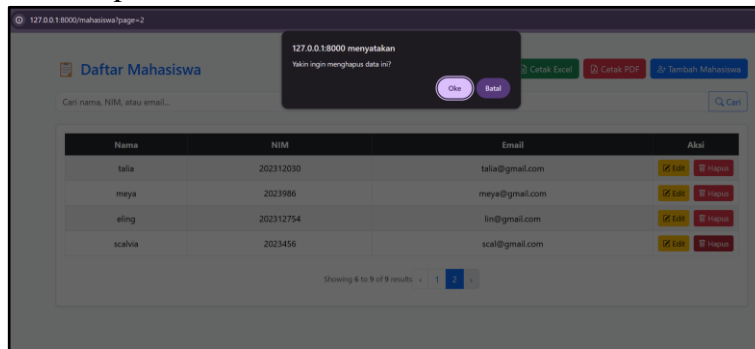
127.0.0.1:8000/mahasiswa?page=2

127.0.0.1:8000 menyatakan

Yakin ingin menghapus data ini?

Oke Batal

Daftar Mahasiswa

Cetak Excel Cetak PDF Tambah Mahasiswa

Cari nama, NIM, atau email...

Cari

| Nama | NIM | Email | Aksi |
|---|---|---|---|
| talia | 202312030 | talia@gmail.com | Edit Hapus |
| meya | 2023986 | meya@gmail.com | Edit Hapus |
| eling | 202312754 | lin@gmail.com | Edit Hapus |
| scalvia | 2023456 | scal@gmail.com | Edit Hapus |

Showing 6 to 9 of 9 results ‹ 1 2 ›